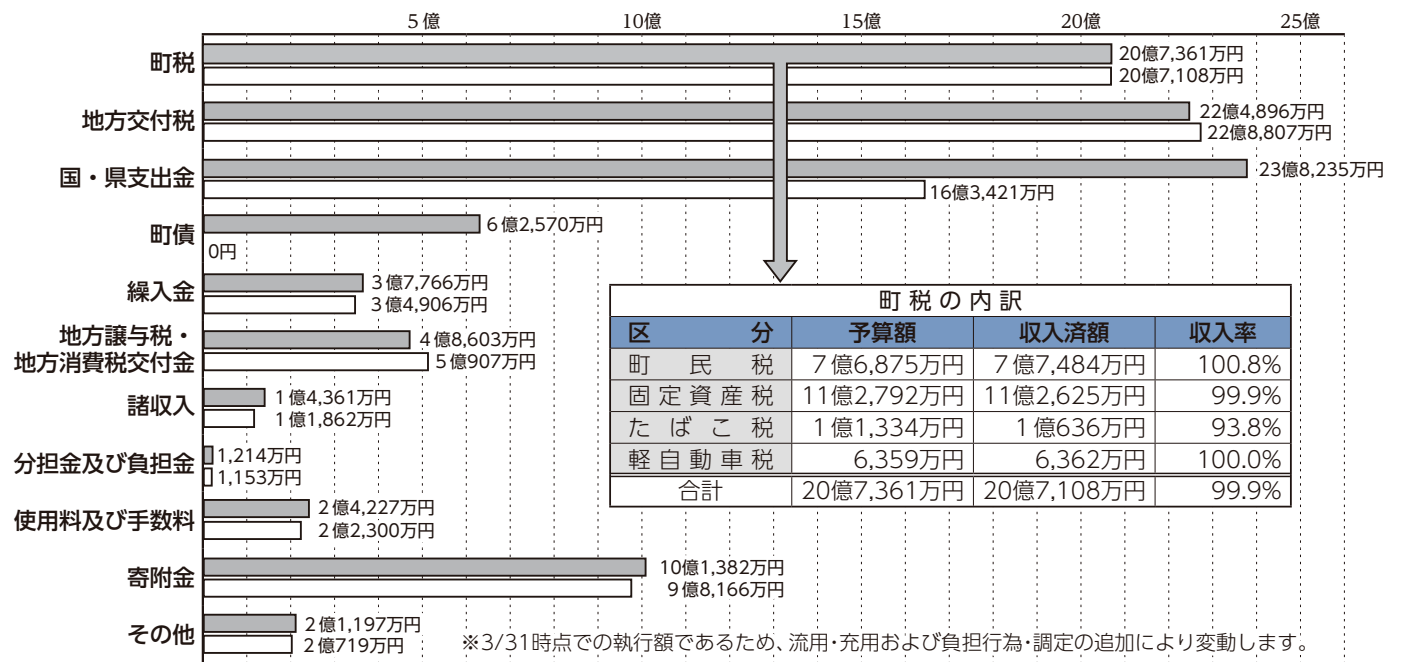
5億 10億 15億 20億 25億

町税
20億7,361万円
20億7,108万円

地方交付税
22億4,896万円
22億8,807万円

国・県支出金
23億8,235万円
16億3,421万円

町債
6億2,570万円
0円

繰入金
3億7,766万円
3億4,906万円

地方譲与税・地方消費税交付金
4億8,603万円
5億907万円

諸収入
1億4,361万円
1億1,862万円

分担金及び負担金
1,214万円
1,153万円

使用料及び手数料
2億4,227万円
2億2,300万円

寄附金
10億1,382万円
9億8,166万円

その他
2億1,197万円
2億719万円

町税の内訳

| 区分 | 予算額 | 収入済額 | 収入率 |
|---|---|---|---|
| 町民税 | 7億6,875万円 | 7億7,484万円 | 100.8% |
| 固定資産税 | 11億2,792万円 | 11億2,625万円 | 99.9% |
| たばこ税 | 1億1,334万円 | 1億636万円 | 93.8% |
| 軽自動車税 | 6,359万円 | 6,362万円 | 100.0% |
| 合計 | 20億7,361万円 | 20億7,108万円 | 99.9% |

※3/31時点での執行額であるため、流用・充用および負担行為・調定の追加により変動します。